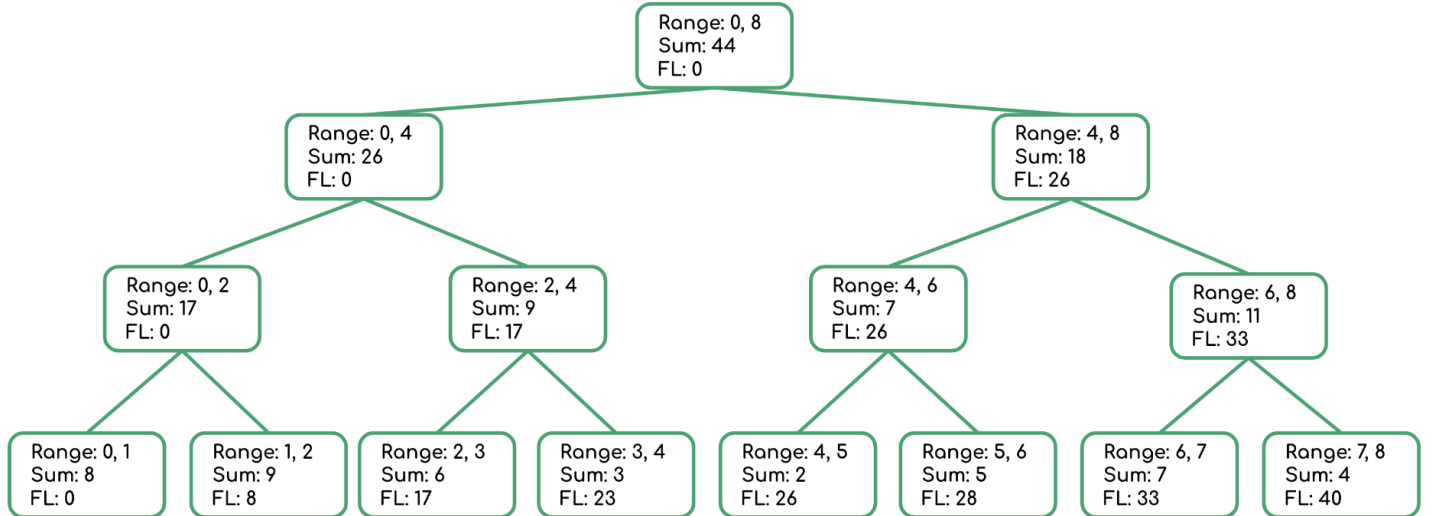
Range: 0, 8
Sum: 44
FL: 0

Range: 0, 4
Sum: 26
FL: 0

Range: 4, 8
Sum: 18
FL: 26

Range: 0, 2
Sum: 17
FL: 0

Range: 2, 4
Sum: 9
FL: 17

Range: 4, 6
Sum: 7
FL: 26

Range: 6, 8
Sum: 11
FL: 33

Range: 0, 1
Sum: 8
FL: 0

Range: 1, 2
Sum: 9
FL: 8

Range: 2, 3
Sum: 6
FL: 17

Range: 3, 4
Sum: 3
FL: 23

Range: 4, 5
Sum: 2
FL: 26

Range: 5, 6
Sum: 5
FL: 28

Range: 6, 7
Sum: 7
FL: 33

Range: 7, 8
Sum: 4
FL: 40